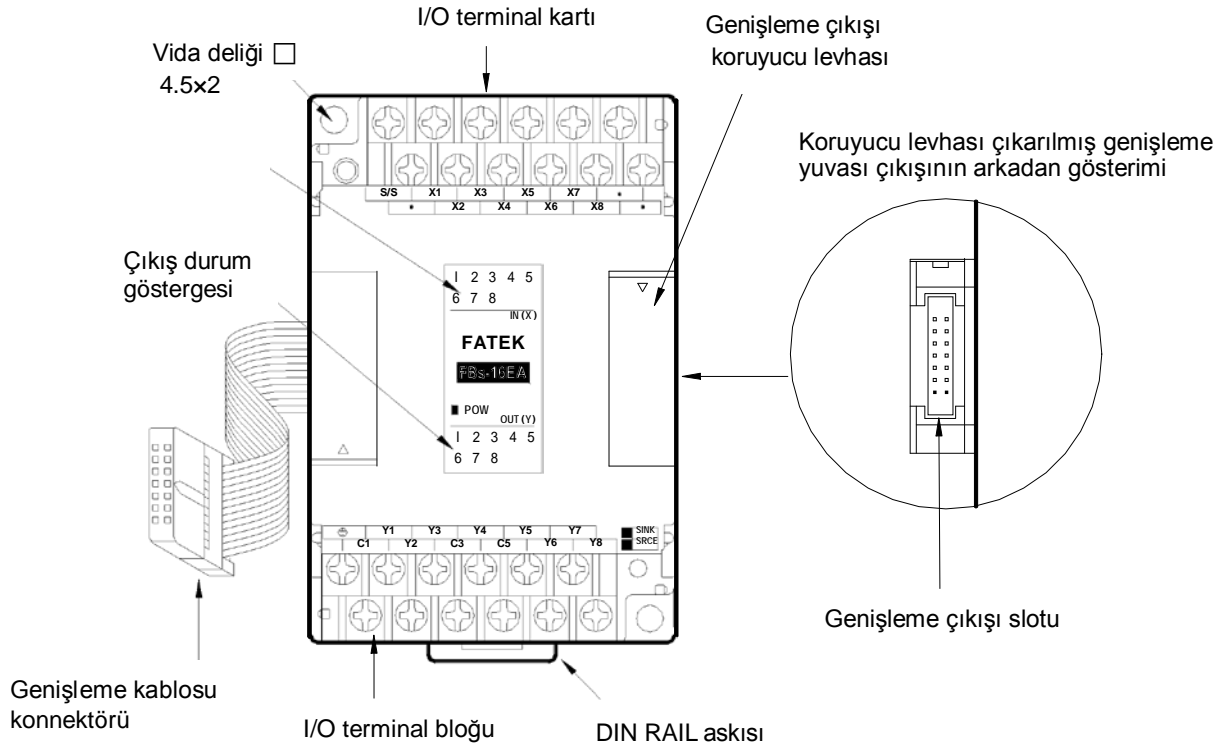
I/O terminal kartı

Genişleme çıkışı koruyucu levhası

Vida deliği □ 4.5×2

Koruyucu levhası çıkarılmış genişleme yuvası çıkışının arkadan gösterimi

S/S X1 X3 X5 X7 •
• X2 X4 X6 X8 •

Çıkış durum göstergesi

I 2 3 4 5
6 7 8
IN (X)

FATEK

FBs-16EA

POW
OUT (Y)
I 2 3 4 5
6 7 8

Y1 Y3 Y4 Y5 Y7
C1 Y2 C3 C5 Y6 Y8

SINK
SRCE

Genişleme çıkışı slotu

Genişleme kablosu konnektörü

I/O terminal bloğu

DIN RAIL askısı